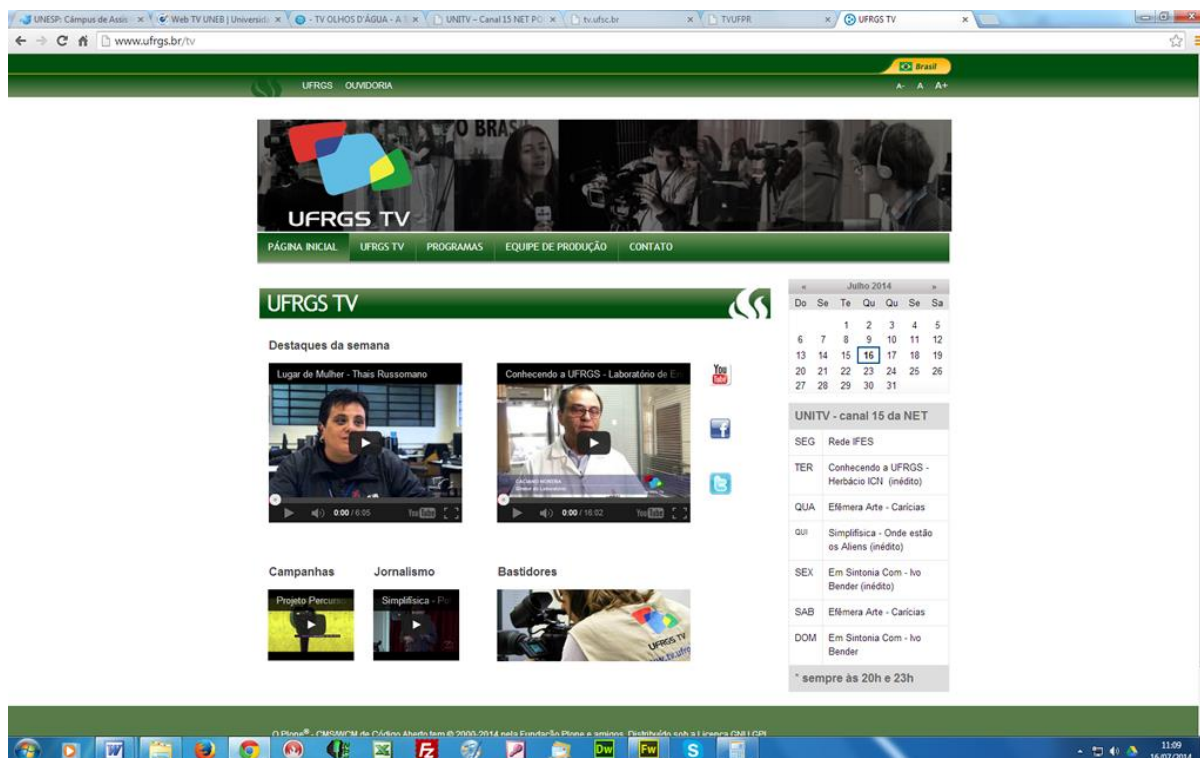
UNESP: Câmpus de Assis × Web TV UNEB | Universid × TV OLHOS D'ÁGUA - A × UNITV – Canal 15 NET PO × tv.ufsc.br × TVUFPR × UFRGS TV ×

www.ufrgs.br/tv

Brasil

UFRGS OUVIDORIA

A- A A+

O BRAS

UFRGS TV

PÁGINA INICIAL UFRGS TV PROGRAMAS EQUIPE DE PRODUÇÃO CONTATO

UFRGS TV

Destaques da semana

Lugar de Mulher - Thais Russomano

0:00 / 6:05

Conhecendo a UFRGS - Laboratório de En

0:00 / 16:02

Campanhas

Projeto Percurs

Jornalismo

Simplifisica - P

Bastidores

UFRGS TV

« Julho 2014 »

| Do | Se | Te | Qu | Qu | Se | Sa |
|---|---|---|---|---|---|---|
| | | 1 | 2 | 3 | 4 | 5 |
| 6 | 7 | 8 | 9 | 10 | 11 | 12 |
| 13 | 14 | 15 | 16 | 17 | 18 | 19 |
| 20 | 21 | 22 | 23 | 24 | 25 | 26 |
| 27 | 28 | 29 | 30 | 31 | | |

UNITV - canal 15 da NET

| SEG | Rede IFES |
|---|---|
| TER | Conhecendo a UFRGS - Herbácio ICN (inédito) |
| QUA | Efêmera Arte - Carícias |
| QUI | Simplifísica - Onde estão os Aliens (inédito) |
| SEX | Em Sintonia Com - Ivo Bender (inédito) |
| SAB | Efêmera Arte - Carícias |
| DOM | Em Sintonia Com - Ivo Bender |

* sempre às 20h e 23h

O Plone® - CMS/WCM de Código Aberto tem © 2000-2014 pela Fundação Plone e amigos. Distribuído sob a Licença GNU GPL

11:09
16/07/2014